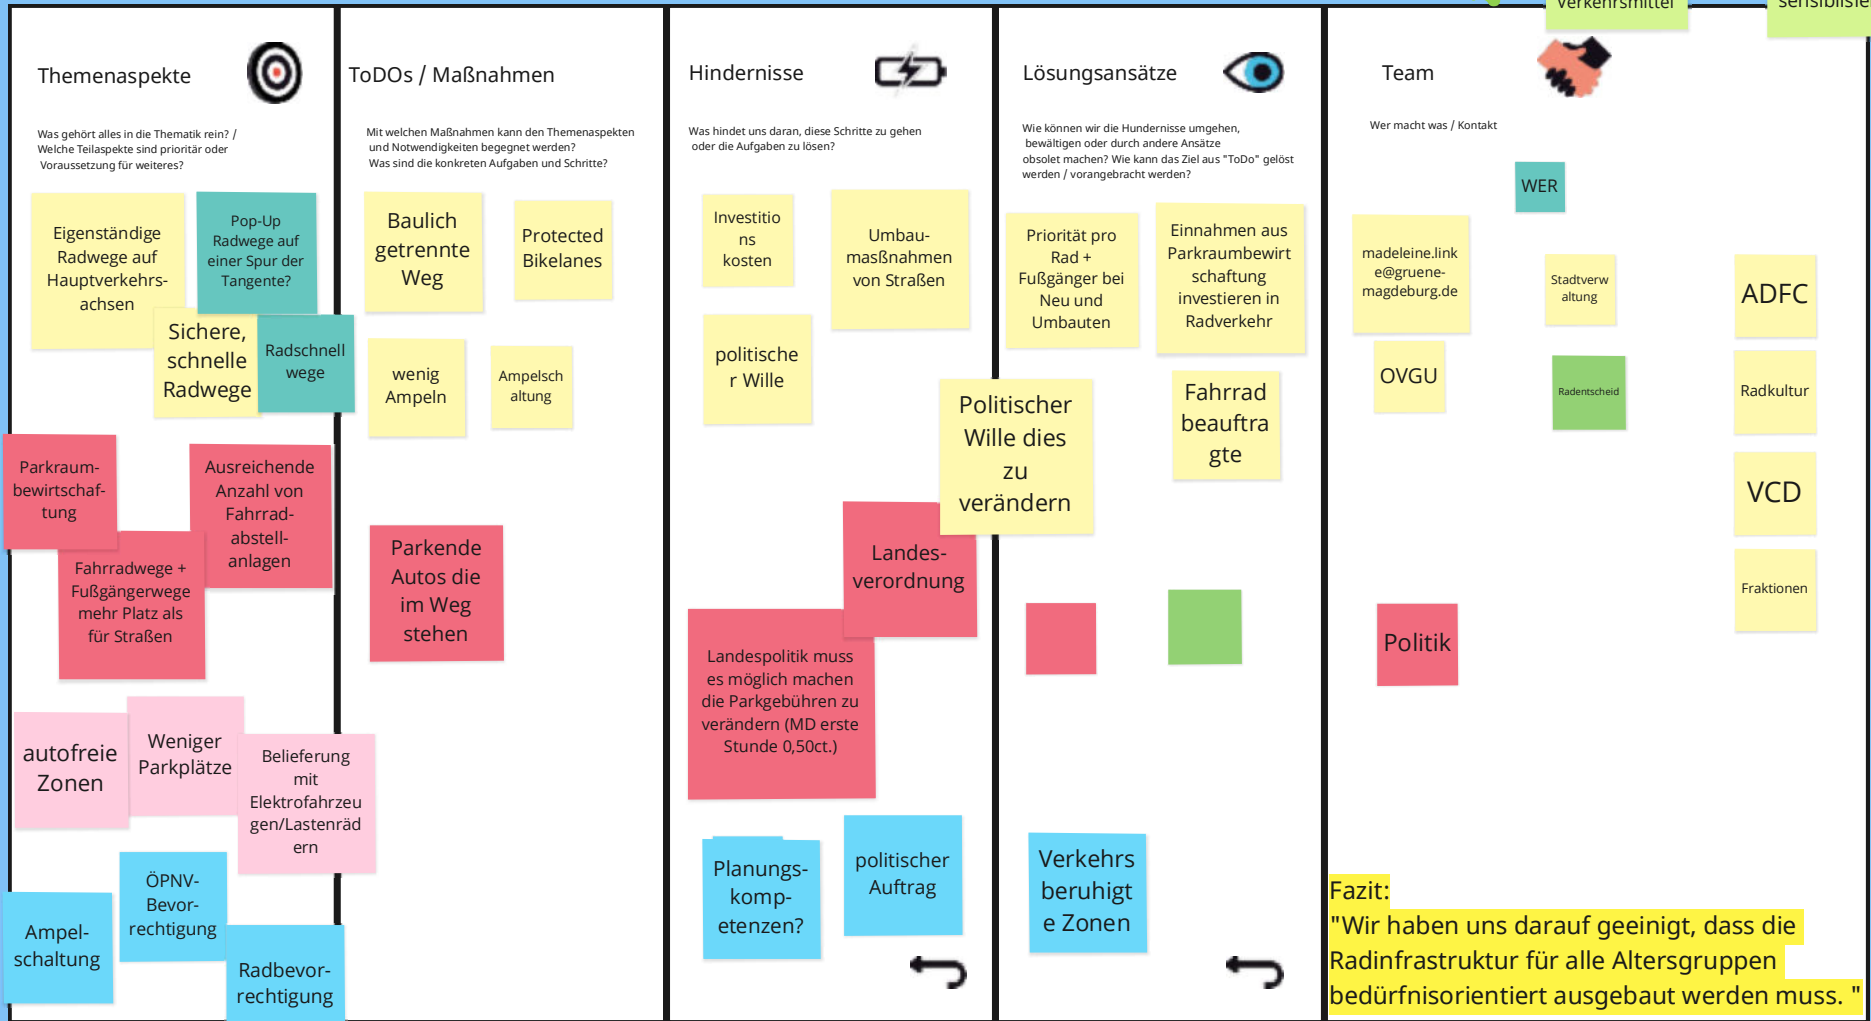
Verkehrsmittel

sensibilisie

Themenaspekte

Was gehört alles in die Thematik rein? / Welche Teilaspekte sind prioritär oder Voraussetzung für weiteres?

Eigenständige Radwege auf Hauptverkehrsachsen

Pop-Up Radwege auf einer Spur der Tangente?

Sichere, schnelle Radwege

Radschnellwege

Parkraumbewirtschaftung

Ausreichende Anzahl von Fahrradabstellanlagen

Fahrradwege + Fußgängerwege mehr Platz als für Straßen

autofreie Zonen

Weniger Parkplätze

Belieferung mit Elektrofahrzeugen/Lastenrädern

ÖPNV-Bevorrechtigung

Ampelschaltung

Radbevorrechtigung

ToDOs / Maßnahmen

Mit welchen Maßnahmen kann den Themenaspekten und Notwendigkeiten begegnet werden? Was sind die konkreten Aufgaben und Schritte?

Baulich getrennte Weg

Protected Bikelanes

wenig Ampeln

Ampelschaltung

Parkende Autos die im Weg stehen

Hindernisse

Was hindet uns daran, diese Schritte zu gehen oder die Aufgaben zu lösen?

Investitions kosten

Umbaumaßnahmen von Straßen

politischer Wille

Landesverordnung

Landespolitik muss es möglich machen die Parkgebühren zu verändern (MD erste Stunde 0,50ct.)

Planungskompetenzen?

politischer Auftrag

Lösungsansätze

Wie können wir die Hundernisse umgehen, bewältigen oder durch andere Ansätze obsolet machen? Wie kann das Ziel aus "ToDo" gelöst werden / vorangebracht werden?

Priorität pro Rad + Fußgänger bei Neu und Umbauten

Einnahmen aus Parkraumbewirtschaftung investieren in Radverkehr

Politischer Wille dies zu verändern

Fahrradbeauftragte

Verkehrsberuhigte Zonen

Team

Wer macht was / Kontakt

WER

madeleine.linke@gruene-magdeburg.de

Stadtverwaltung

ADFC

OVGU

Radentscheid

Radkultur

VCD

Fraktionen

Politik

Fazit:
"Wir haben uns darauf geeinigt, dass die Radinfrastruktur für alle Altersgruppen bedürfnisorientiert ausgebaut werden muss. "